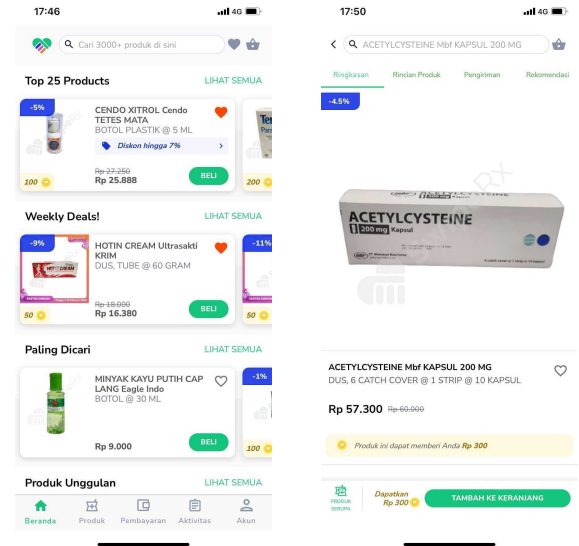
17:46 4G

Cari 3000+ produk di sini

Top 25 Products LIHAT SEMUA

-5%
CENDO XITROL Cendo TETES MATA
BOTOL PLASTIK @ 5 ML
Diskon hingga 7%
100
Rp 27.250
Rp 25.888
BELI

200

Weekly Deals! LIHAT SEMUA

-9%
HOTIN CREAM Ultrasakti KRIM
DUS, TUBE @ 60 GRAM
50
Rp 18.000
Rp 16.380
BELI

-11%

Paling Dicari LIHAT SEMUA

MINYAK KAYU PUTIH CAP LANG Eagle Indo
BOTOL @ 30 ML
Rp 9.000
BELI

-1%
100

Produk Unggulan LIHAT SEMUA

Beranda Produk Pembayaran Aktivitas Akun

17:50 4G

ACETYLCYSTEINE Mbf KAPSUL 200 MG

Ringkasan Rincian Produk Pengiriman Rekomendasi

-4.5%

ACETYLCYSTEINE
200 mg Kapsul

ACETYLCYSTEINE Mbf KAPSUL 200 MG
DUS, 6 CATCH COVER @ 1 STRIP @ 10 KAPSUL

Rp 57.300 Rp 60.000

Produk ini dapat memberi Anda Rp 300

PRODUK SERUPA
Dapatkan Rp 300
TAMBAH KE KERANJANG